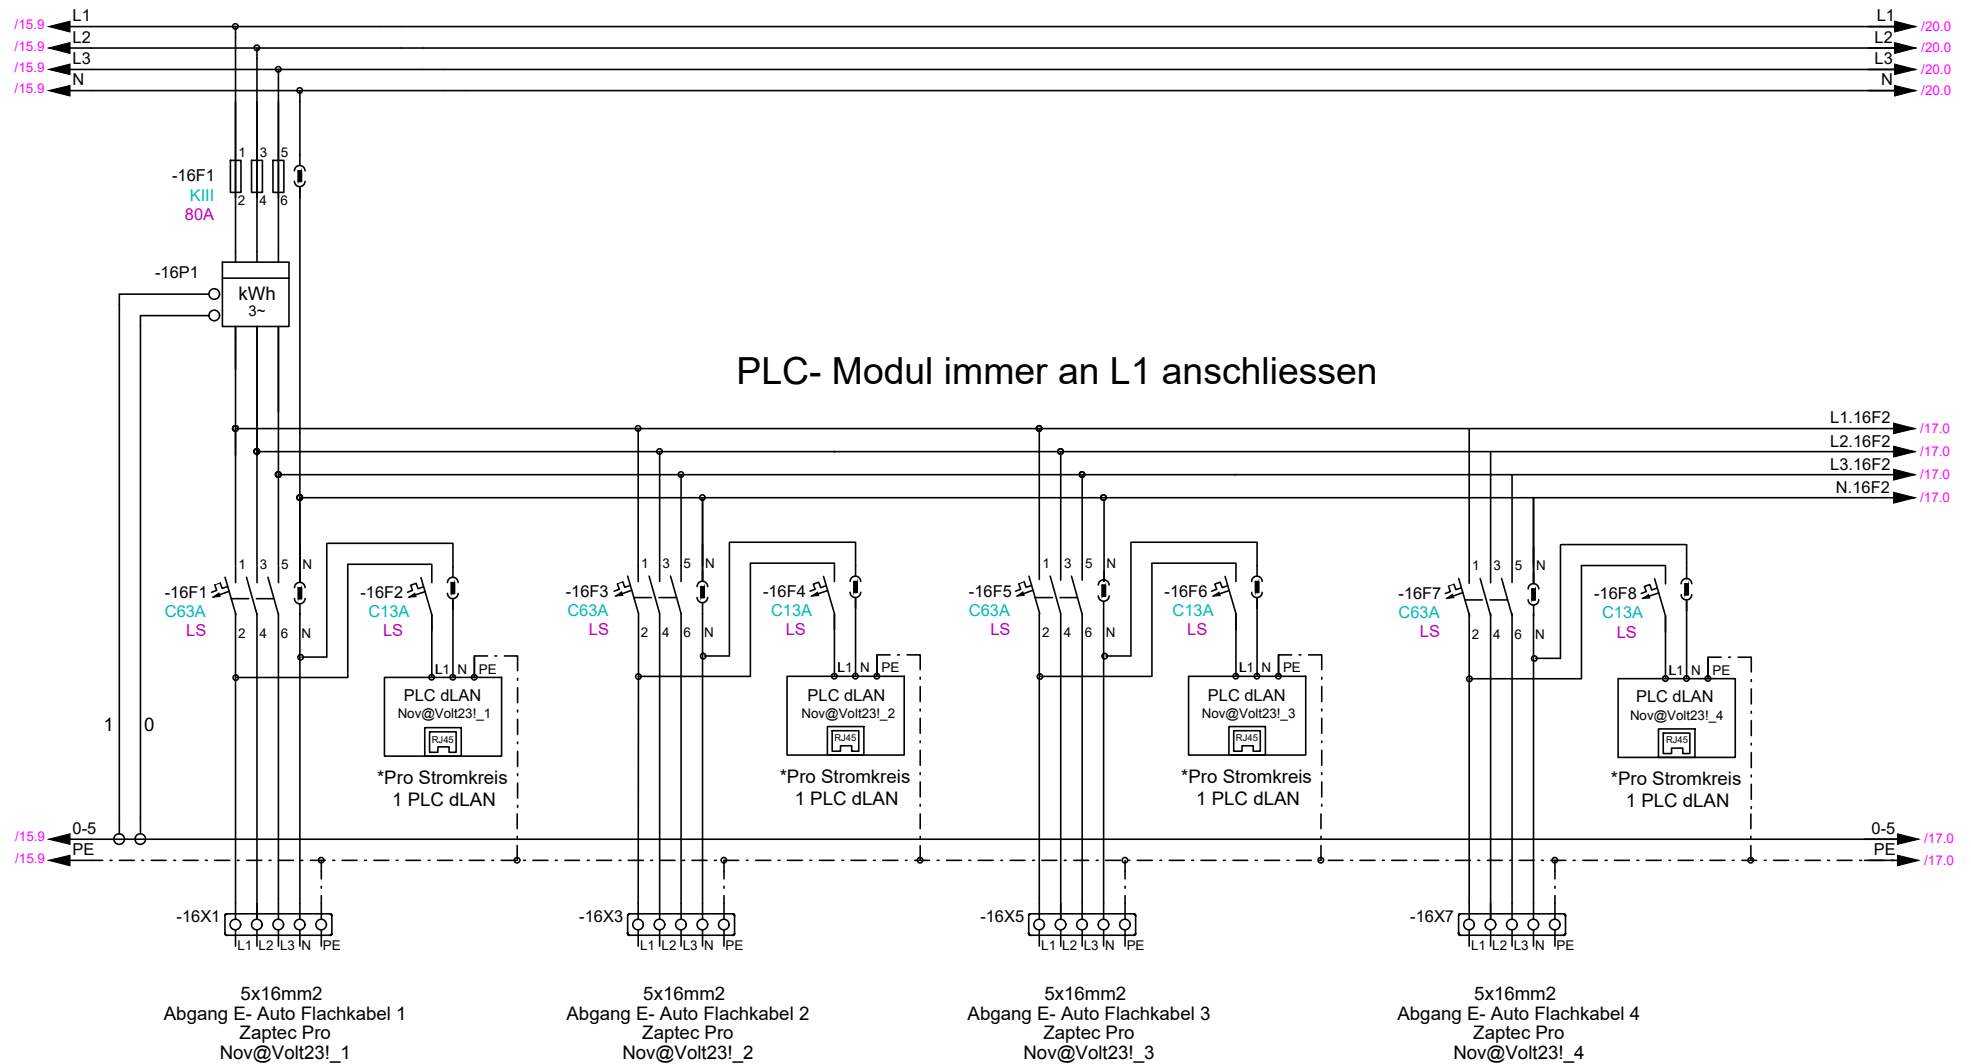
/15.9 L1
/15.9 L2
/15.9 L3
/15.9 N

L1 /20.0
L2 /20.0
L3 /20.0
N /20.0

-16F1
KIII
80A
1 3 5
2 4 6

-16P1
kWh
3~

PLC- Modul immer an L1 anschliessen

L1.16F2 /17.0
L2.16F2 /17.0
L3.16F2 /17.0
N.16F2 /17.0

-16F1
C63A
LS
1 3 5 N
2 4 6 N
-16F2
C13A
LS
L1 N PE
PLC dLAN
Nov@Volt23!_1
RJ45
*Pro Stromkreis
1 PLC dLAN

-16F3
C63A
LS
1 3 5 N
2 4 6 N
-16F4
C13A
LS
L1 N PE
PLC dLAN
Nov@Volt23!_2
RJ45
*Pro Stromkreis
1 PLC dLAN

-16F5
C63A
LS
1 3 5 N
2 4 6 N
-16F6
C13A
LS
L1 N PE
PLC dLAN
Nov@Volt23!_3
RJ45
*Pro Stromkreis
1 PLC dLAN

-16F7
C63A
LS
1 3 5 N
2 4 6 N
-16F8
C13A
LS
L1 N PE
PLC dLAN
Nov@Volt23!_4
RJ45
*Pro Stromkreis
1 PLC dLAN

1 0

/15.9 0-5
/15.9 PE
0-5 /17.0
PE /17.0

-16X1
L1 L2 L3 N PE
-16X3
L1 L2 L3 N PE
-16X5
L1 L2 L3 N PE
-16X7
L1 L2 L3 N PE

5x16mm2
Abgang E- Auto Flachkabel 1
Zaptec Pro
Nov@Volt23!_1

5x16mm2
Abgang E- Auto Flachkabel 2
Zaptec Pro
Nov@Volt23!_2

5x16mm2
Abgang E- Auto Flachkabel 3
Zaptec Pro
Nov@Volt23!_3

5x16mm2
Abgang E- Auto Flachkabel 4
Zaptec Pro
Nov@Volt23!_4